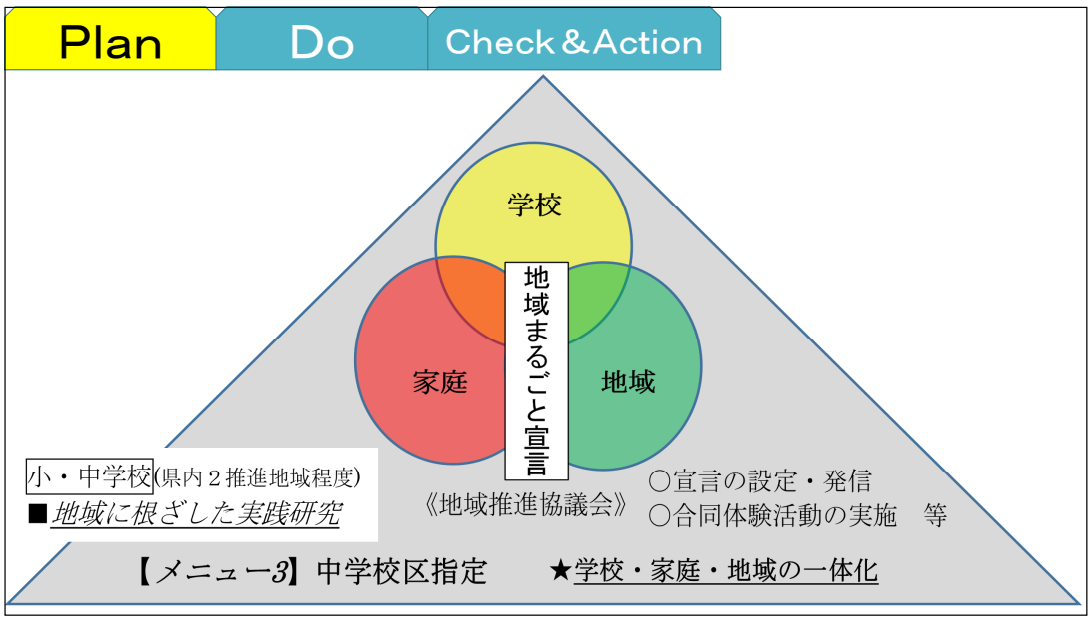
Plan
Do
Check＆Action

学校
家庭
地域
地域まるごと宣言

小・中学校(県内２推進地域程度)
■地域に根ざした実践研究

《地域推進協議会》
○宣言の設定・発信
○合同体験活動の実施　等

【メニュー3】中学校区指定　★学校・家庭・地域の一体化